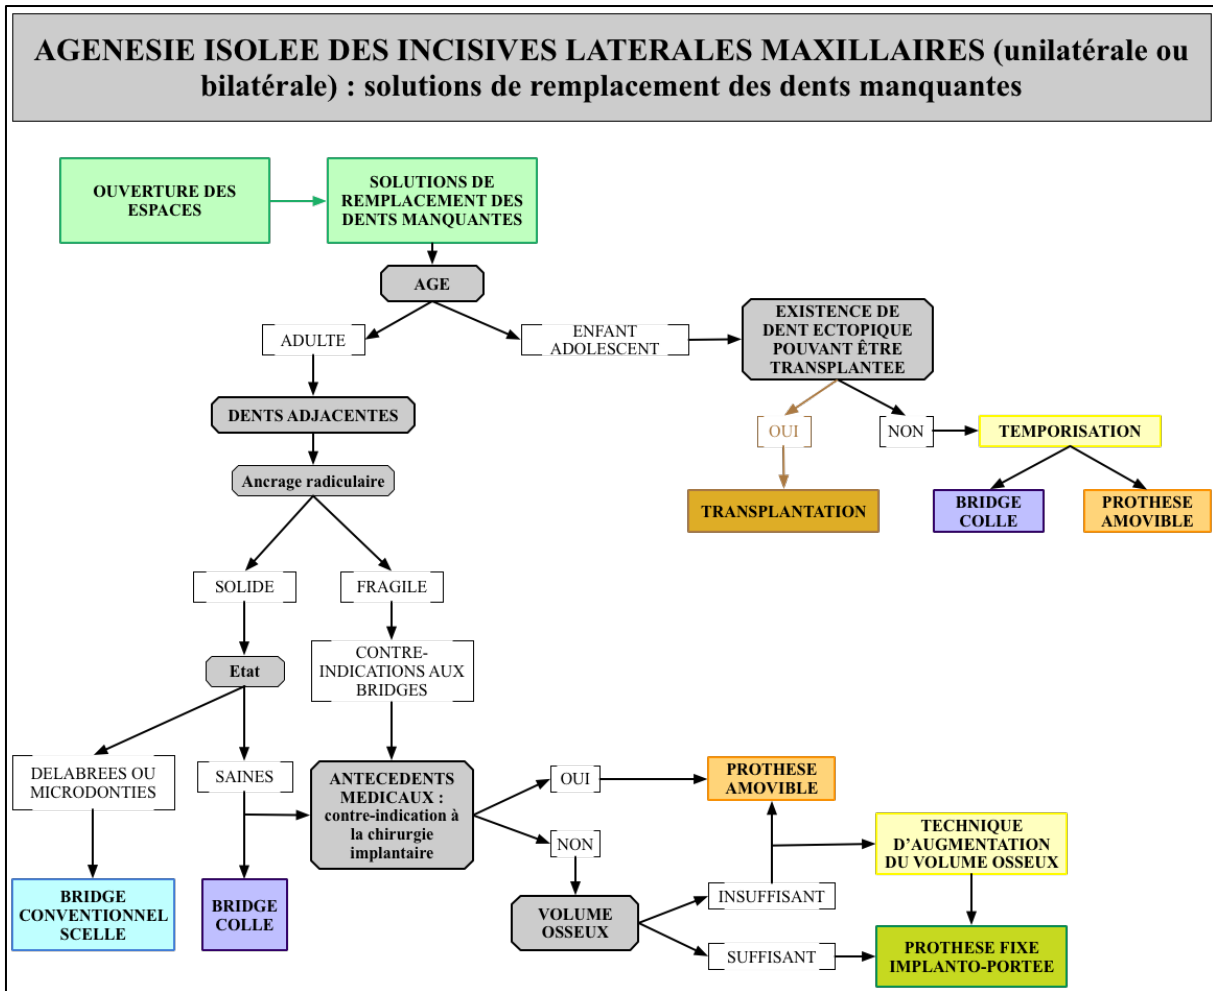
AGENESIE ISOLEE DES INCISIVES LATERALES MAXILLAIRES (unilatérale ou bilatérale) : solutions de remplacement des dents manquantes

OUVERTURE DES ESPACES

SOLUTIONS DE REMPLACEMENT DES DENTS MANQUANTES

AGE

ADULTE

ENFANT ADOLESCENT

EXISTENCE DE DENT ECTOPIQUE POUVANT ÊTRE TRANSPLANTEE

OUI

NON

TEMPORISATION

TRANSPLANTATION

BRIDGE COLLE

PROTHESE AMOVIBLE

DENTS ADJACENTES

Ancrage radiculaire

SOLIDE

FRAGILE

Etat

CONTRE-INDICATIONS AUX BRIDGES

DELABREES OU MICRODONTIES

SAINES

ANTECEDENTS MEDICAUX : contre-indication à la chirurgie implantaire

OUI

PROTHESE AMOVIBLE

NON

TECHNIQUE D'AUGMENTATION DU VOLUME OSSEUX

BRIDGE CONVENTIONNEL SCELLE

BRIDGE COLLE

VOLUME OSSEUX

INSUFFISANT

SUFFISANT

PROTHESE FIXE IMPLANTO-PORTEE